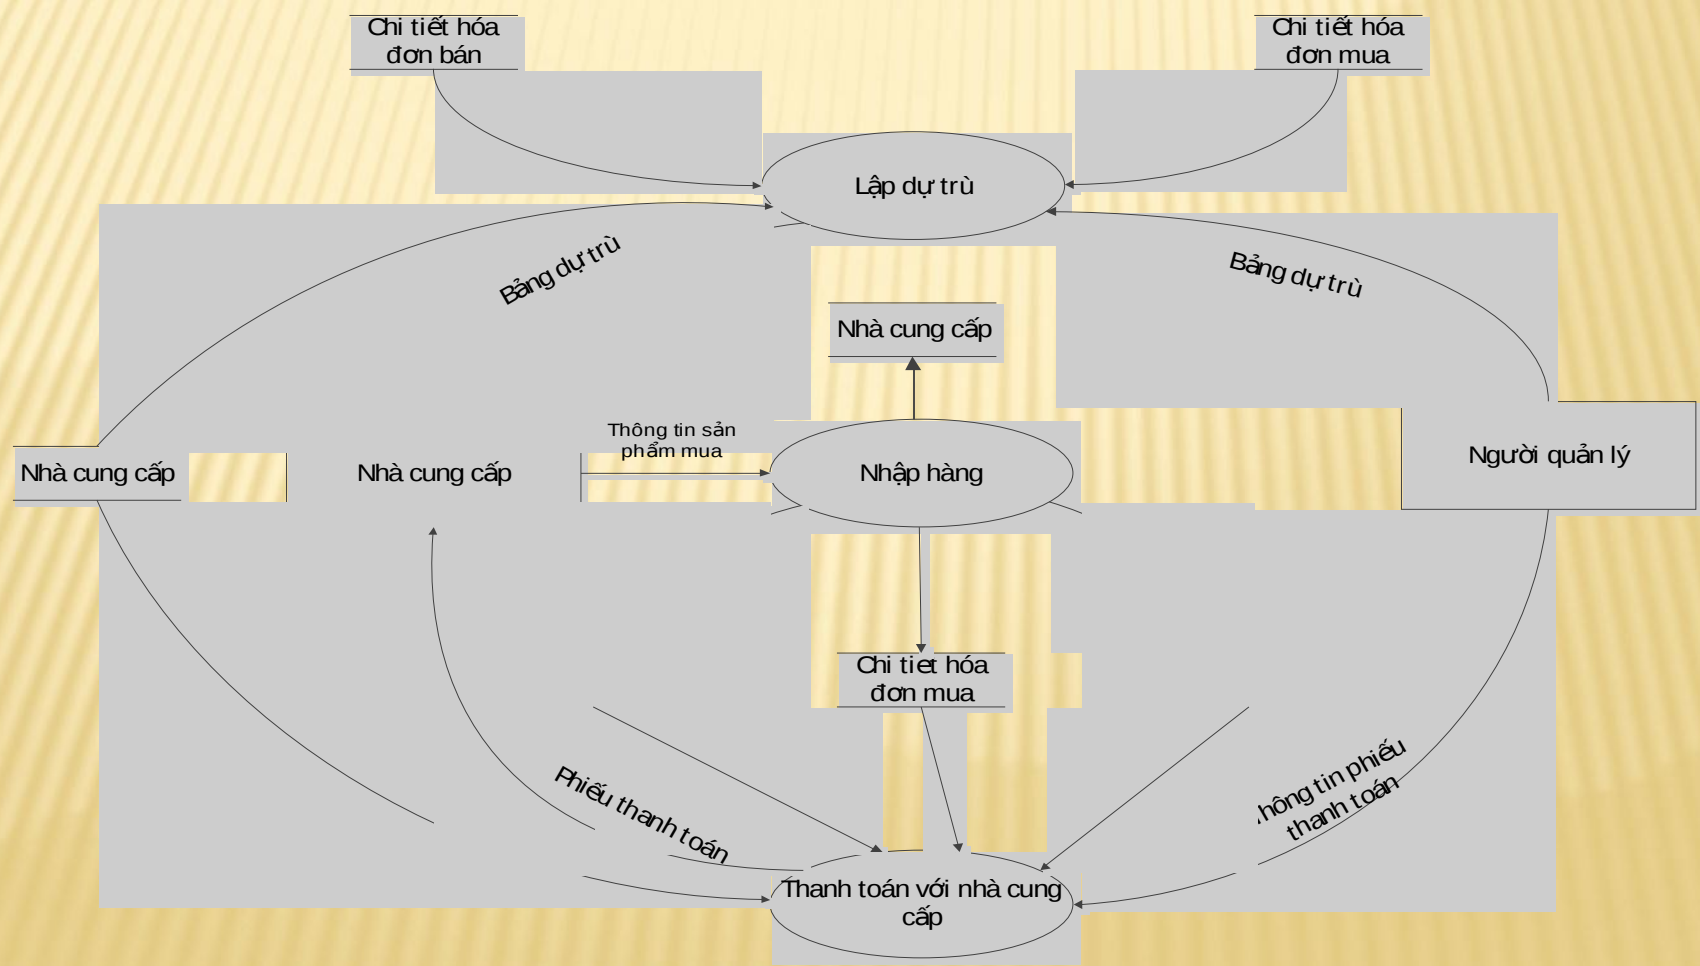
Chi tiết hóa đơn bán

Chi tiết hóa đơn mua

Lập dự trù

Bảng dự trù

Bảng dự trù

Nhà cung cấp

Nhà cung cấp

Nhà cung cấp

Thông tin sản phẩm mua

Nhập hàng

Người quản lý

Chi tiet hóa đơn mua

Phiếu thanh toán

hông tin phiếu thanh toán

Thanh toán với nhà cung cấp